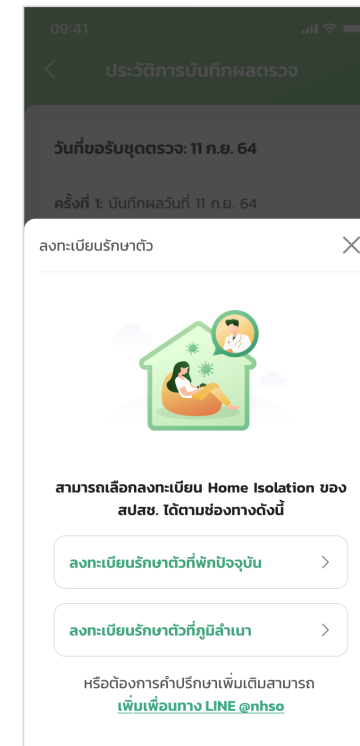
09:41

ประวัติการบันทึกผลตรวจ

วันที่ขอรับชุดตรวจ: 11 ก.ย. 64

ครั้งที่ 1: บันทึกผลวันที่ 11 ก.ย. 64

ลงทะเบียนรักษาตัว

สามารถเลือกลงทะเบียน Home Isolation ของ สปสช. ได้ตามช่องทางดังนี้

ลงทะเบียนรักษาตัวที่พักปัจจุบัน

ลงทะเบียนรักษาตัวที่ภูมิลำเนา

หรือต้องการคำปรึกษาเพิ่มเติมสามารถ เพิ่มเพื่อนทาง LINE @nhso